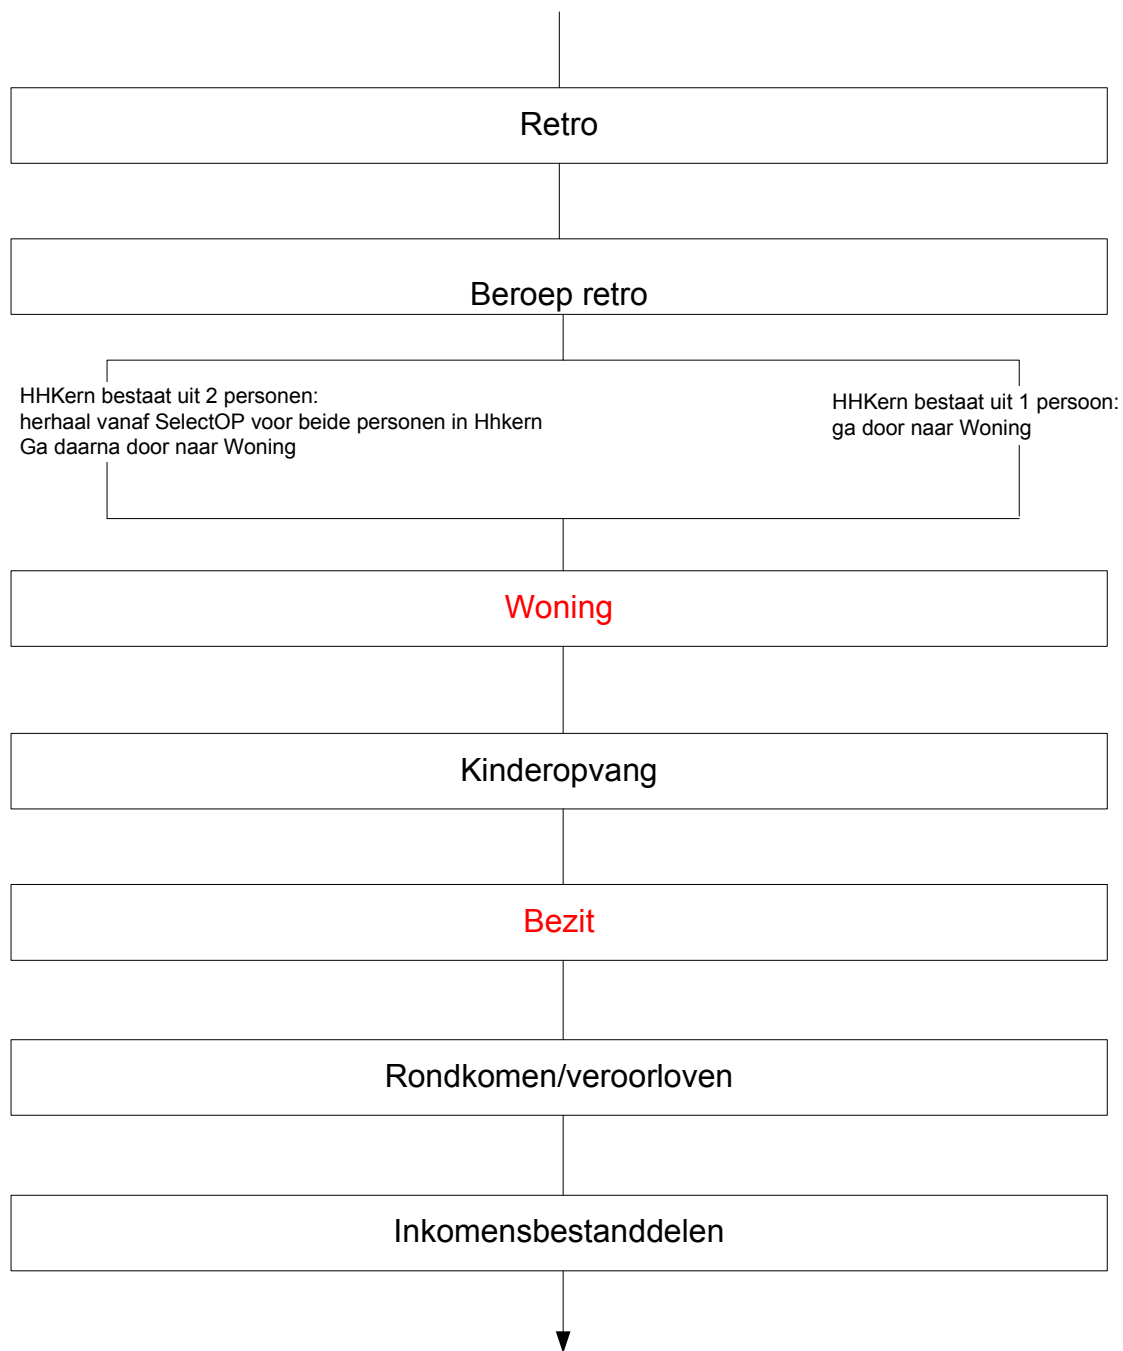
Retro

Beroep retro

HHKern bestaat uit 2 personen:
herhaal vanaf SelectOP voor beide personen in Hhkern
Ga daarna door naar Woning

HHKern bestaat uit 1 persoon:
ga door naar Woning

Woning

Kinderopvang

Bezit

Rondkomen/veroorloven

Inkomensbestanddelen